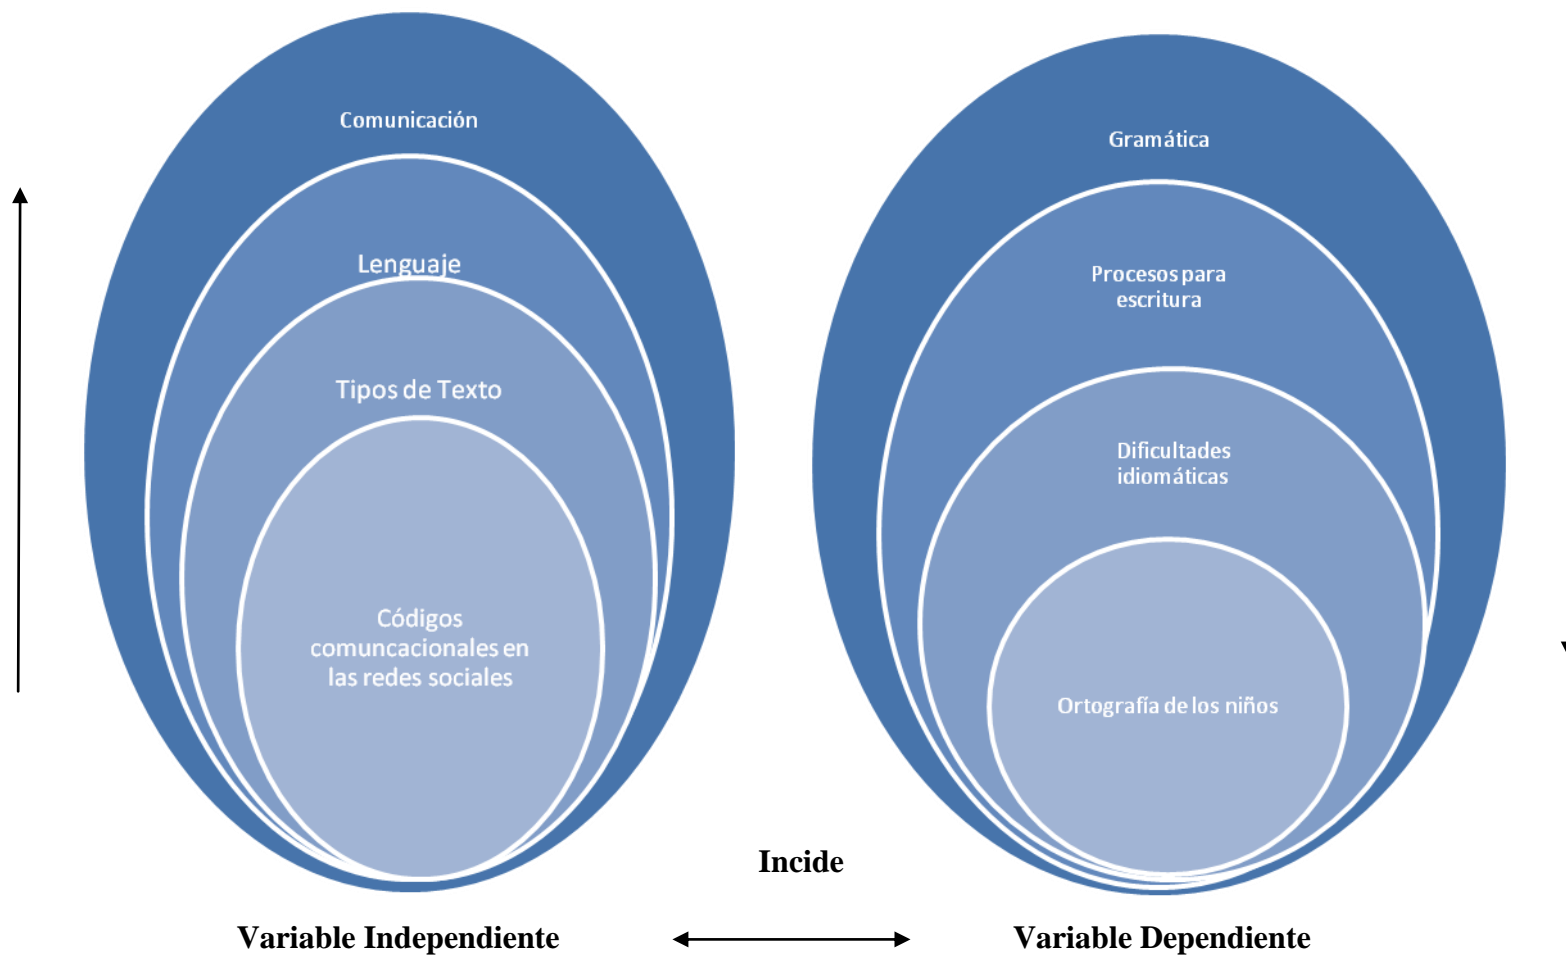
Comunicación

Lenguaje

Tipos de Texto

Códigos comuncacionales en las redes sociales

Gramática

Procesos para escritura

Dificultades idiomáticas

Ortografía de los niños

Incide

Variable Independiente

Variable Dependiente